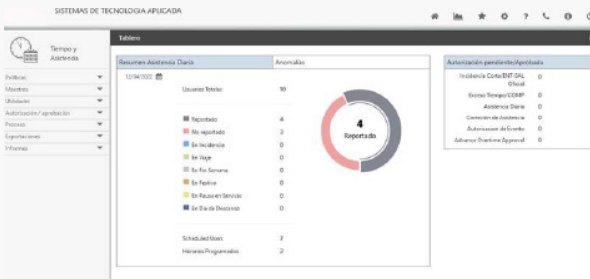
SISTEMAS DE TECNOLOGIA APLICADA

Tiempo y Asistencia

Tablero

Políticas
Maestros
Utilidades
Autorización / aprobación
Proceso
Exportaciones
Informes

Resumen Asistencia Diaria

Anomalías

12/04/2022

Usuarios Totales 10

| | |
|---|---|
| Reportado | 4 |
| No reportado | 3 |
| En Incidencia | 0 |
| En Viaje | 0 |
| En Fin Semana | 0 |
| En Festivo | 0 |
| En Pausa en Servicio | 0 |
| En Día de Descanso | 0 |

4
Reportado

Scheduled Users 7
Horarios Programados 2

Autorización pendiente/Aprobada

| | |
|---|---|
| Incidencia Corte/ENT SAL Oficial | 0 |
| Exceso Tiempo/COMP | 0 |
| Asistencia Diaria | 0 |
| Corrección de Asistencia | 0 |
| Autorización de Evento | 0 |
| Advance Overtime Approval | 0 |